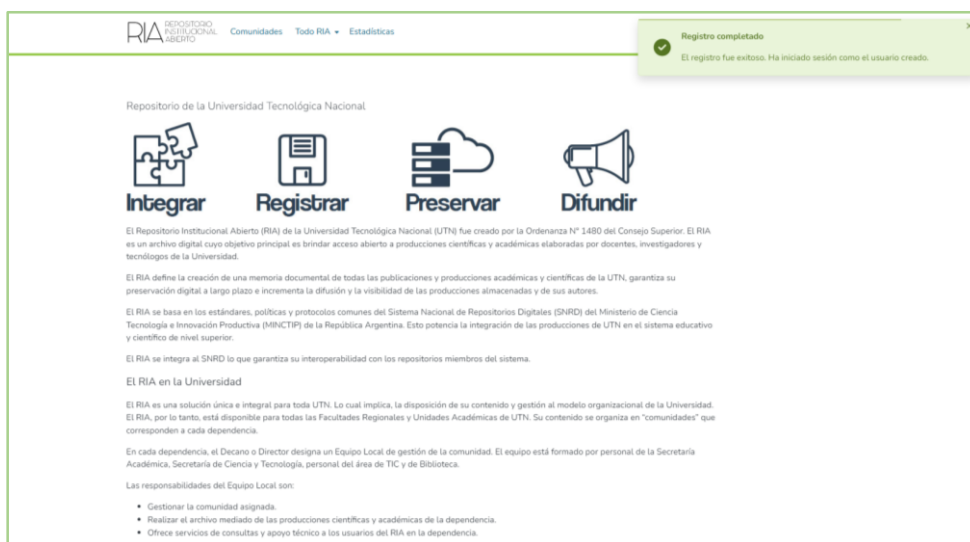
RIA REPOSITORIO INSTITUCIONAL ABIERTO Comunidades Todo RIA ▾ Estadísticas

Registro completado
El registro fue exitoso. Ha iniciado sesión como el usuario creado.

×

Repositorio de la Universidad Tecnológica Nacional

Integrar Registrar Preservar Difundir

El Repositorio Institucional Abierto (RIA) de la Universidad Tecnológica Nacional (UTN) fue creado por la Ordenanza N° 1480 del Consejo Superior. El RIA es un archivo digital cuyo objetivo principal es brindar acceso abierto a producciones científicas y académicas elaboradas por docentes, investigadores y tecnólogos de la Universidad.

El RIA define la creación de una memoria documental de todas las publicaciones y producciones académicas y científicas de la UTN, garantiza su preservación digital a largo plazo e incrementa la difusión y la visibilidad de las producciones almacenadas y de sus autores.

El RIA se basa en los estándares, políticas y protocolos comunes del Sistema Nacional de Repositorios Digitales (SNRD) del Ministerio de Ciencia Tecnología e Innovación Productiva (MINCTIP) de la República Argentina. Esto potencia la integración de las producciones de UTN en el sistema educativo y científico de nivel superior.

El RIA se integra al SNRD lo que garantiza su interoperabilidad con los repositorios miembros del sistema.

El RIA en la Universidad

El RIA es una solución única e integral para toda UTN. Lo cual implica, la disposición de su contenido y gestión al modelo organizacional de la Universidad. El RIA, por lo tanto, está disponible para todas las Facultades Regionales y Unidades Académicas de UTN. Su contenido se organiza en "comunidades" que corresponden a cada dependencia.

En cada dependencia, el Decano o Director designa un Equipo Local de gestión de la comunidad. El equipo está formado por personal de la Secretaría Académica, Secretaría de Ciencia y Tecnología, personal del área de TIC y de Biblioteca.

Las responsabilidades del Equipo Local son:

• Gestionar la comunidad asignada.
• Realizar el archivo mediado de las producciones científicas y académicas de la dependencia.
• Ofrece servicios de consultas y apoyo técnico a los usuarios del RIA en la dependencia.